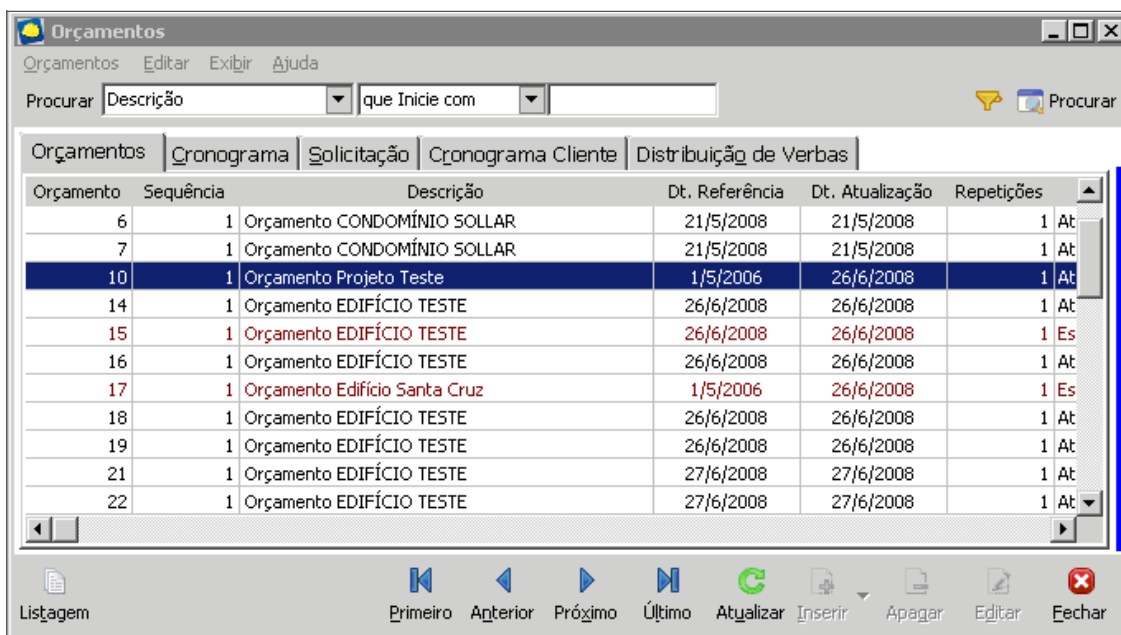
Orçamentos

Orçamentos Editar Exibir Ajuda

Procurar Descrição que Inicie com Procurar

Orçamentos | Cronograma | Solicitação | Cronograma Cliente | Distribuição de Verbas

| Orçamento | Sequência | Descrição | Dt. Referência | Dt. Atualização | Repetições | |
|---|---|---|---|---|---|---|
| 6 | 1 | Orçamento CONDOMÍNIO SOLLAR | 21/5/2008 | 21/5/2008 | 1 | At |
| 7 | 1 | Orçamento CONDOMÍNIO SOLLAR | 21/5/2008 | 21/5/2008 | 1 | At |
| 10 | 1 | Orçamento Projeto Teste | 1/5/2006 | 26/6/2008 | 1 | At |
| 14 | 1 | Orçamento EDIFÍCIO TESTE | 26/6/2008 | 26/6/2008 | 1 | At |
| 15 | 1 | Orçamento EDIFÍCIO TESTE | 26/6/2008 | 26/6/2008 | 1 | Es |
| 16 | 1 | Orçamento EDIFÍCIO TESTE | 26/6/2008 | 26/6/2008 | 1 | At |
| 17 | 1 | Orçamento Edifício Santa Cruz | 1/5/2006 | 26/6/2008 | 1 | Es |
| 18 | 1 | Orçamento EDIFÍCIO TESTE | 26/6/2008 | 26/6/2008 | 1 | At |
| 19 | 1 | Orçamento EDIFÍCIO TESTE | 26/6/2008 | 26/6/2008 | 1 | At |
| 21 | 1 | Orçamento EDIFÍCIO TESTE | 27/6/2008 | 27/6/2008 | 1 | At |
| 22 | 1 | Orçamento EDIFÍCIO TESTE | 27/6/2008 | 27/6/2008 | 1 | At |

Listagem Primeiro Anterior Próximo Último Atualizar Inserir Apagar Editar Fechar